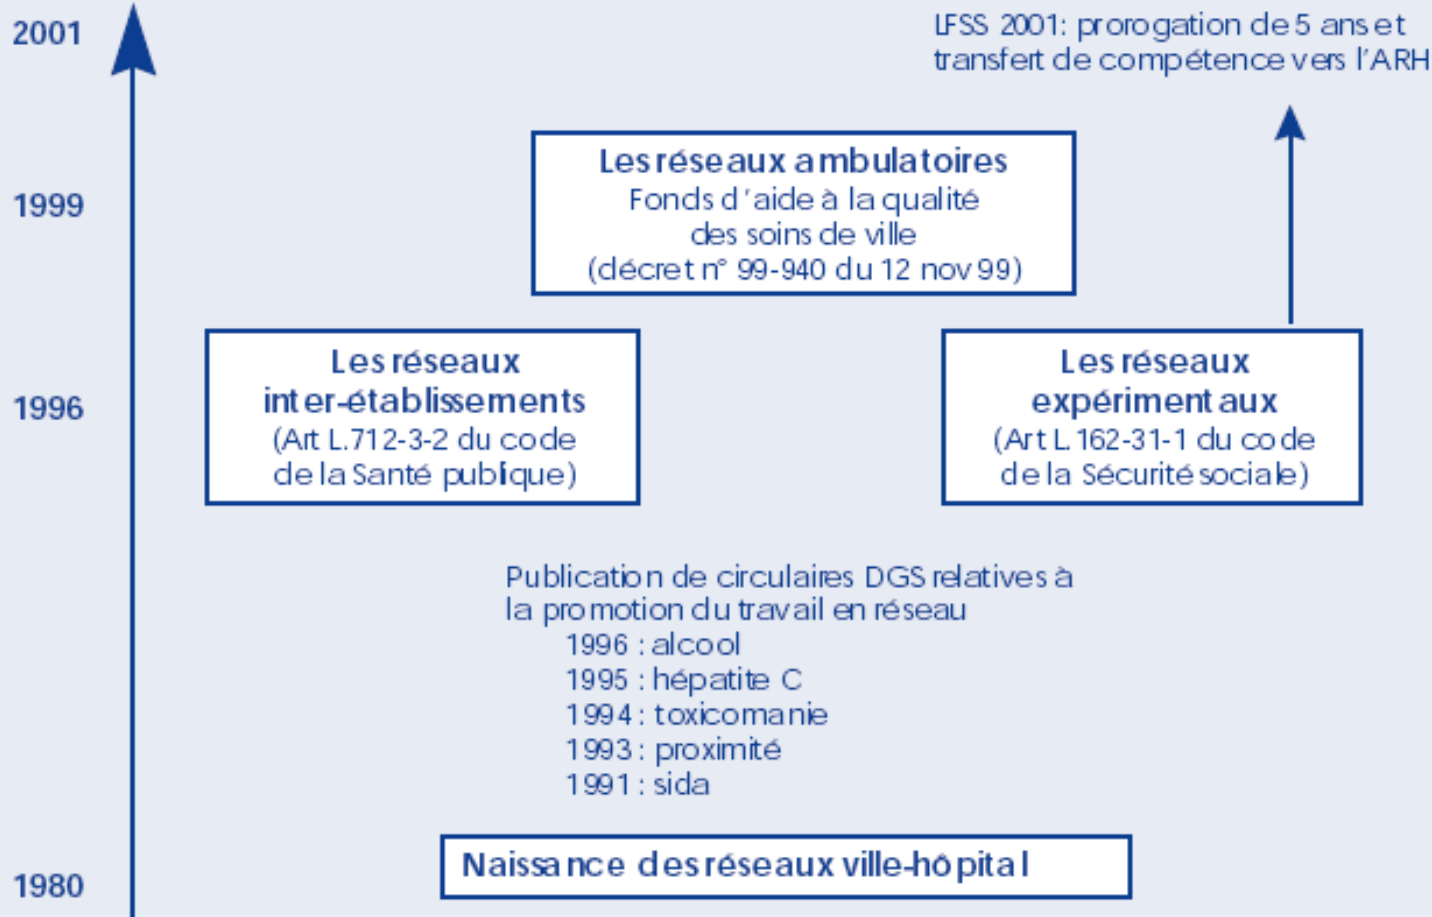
2001

LFSS 2001: prorogation de 5 ans et transfert de compétence vers l'ARH

1999

Les réseaux ambulatoires
Fonds d'aide à la qualité des soins de ville
(décret n° 99-940 du 12 nov 99)

1996

Les réseaux inter-établissements
(Art L.712-3-2 du code de la Santé publique)

Les réseaux expérimentaux
(Art L 162-31-1 du code de la Sécurité sociale)

Publication de circulaires DGS relatives à la promotion du travail en réseau
1996 : alcool
1995 : hépatite C
1994 : toxicomanie
1993 : proximité
1991 : sida

1980

Naissance des réseaux ville-hôpital